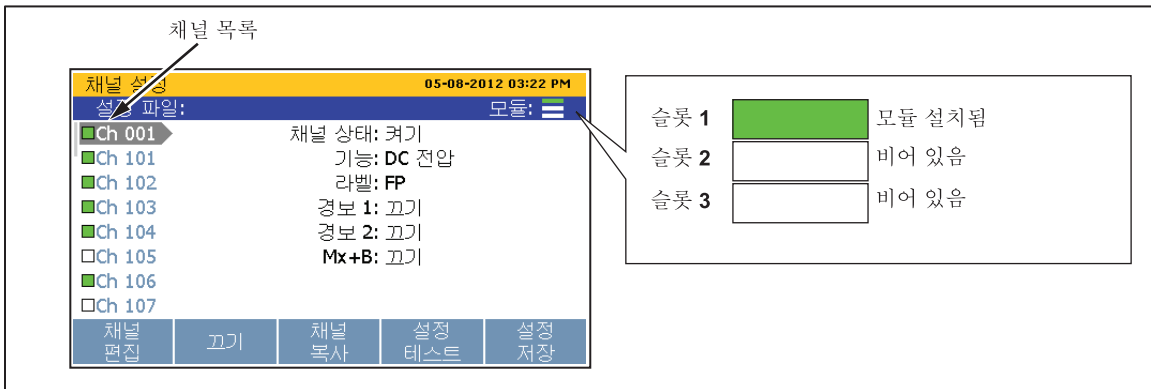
채널 목록

채널 설정 05-08-2012 03:22 PM
설정 파일: 모듈:

Ch 001
Ch 101
Ch 102
Ch 103
Ch 104
Ch 105
Ch 106
Ch 107

채널 상태: 켜기
기능: DC 전압
라벨: FP
경보 1: 끄기
경보 2: 끄기
Mx+B: 끄기

채널 편집 | 끄기 | 채널 복사 | 설정 테스트 | 설정 저장

슬롯 1 모듈 설치됨
슬롯 2 비어 있음
슬롯 3 비어 있음